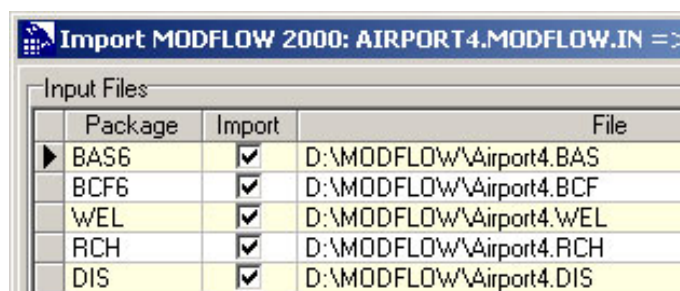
Import MODFLOW 2000: AIRPORT4.MODFLOW.IN =>

Input Files

| Package | Import | File |
|---|---|---|
| BAS6 | ☑ | D:\MODFLOW\Airport4.BAS |
| BCF6 | ☑ | D:\MODFLOW\Airport4.BCF |
| WEL | ☑ | D:\MODFLOW\Airport4.WEL |
| RCH | ☑ | D:\MODFLOW\Airport4.RCH |
| DIS | ☑ | D:\MODFLOW\Airport4.DIS |